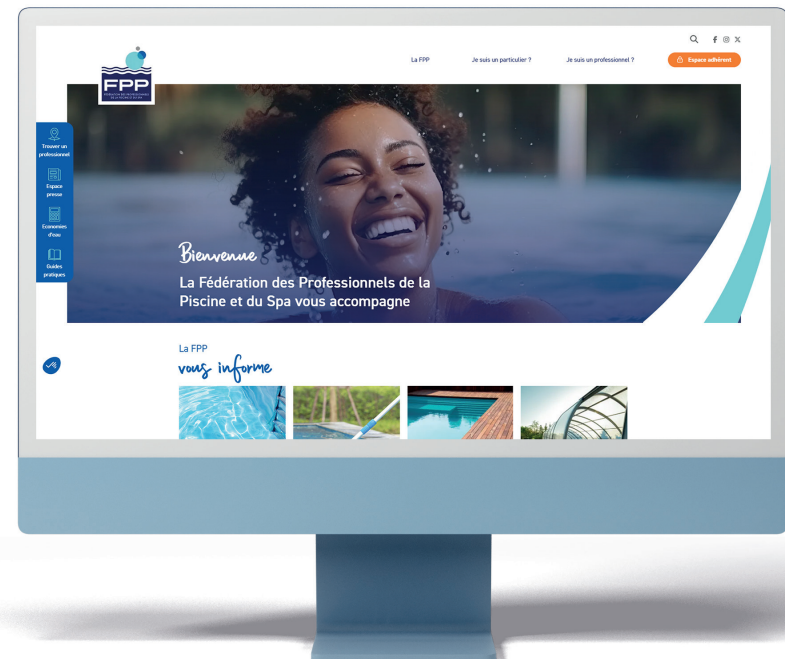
FPP

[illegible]

La FPP

Je suis un particulier ?

Je suis un professionnel ?

Espace adhérent

Trouver un professionnel

Espace presse

Economies d'eau

Guides pratiques

Bienvenue

La Fédération des Professionnels de la Piscine et du Spa vous accompagne

La FPP

vous informe